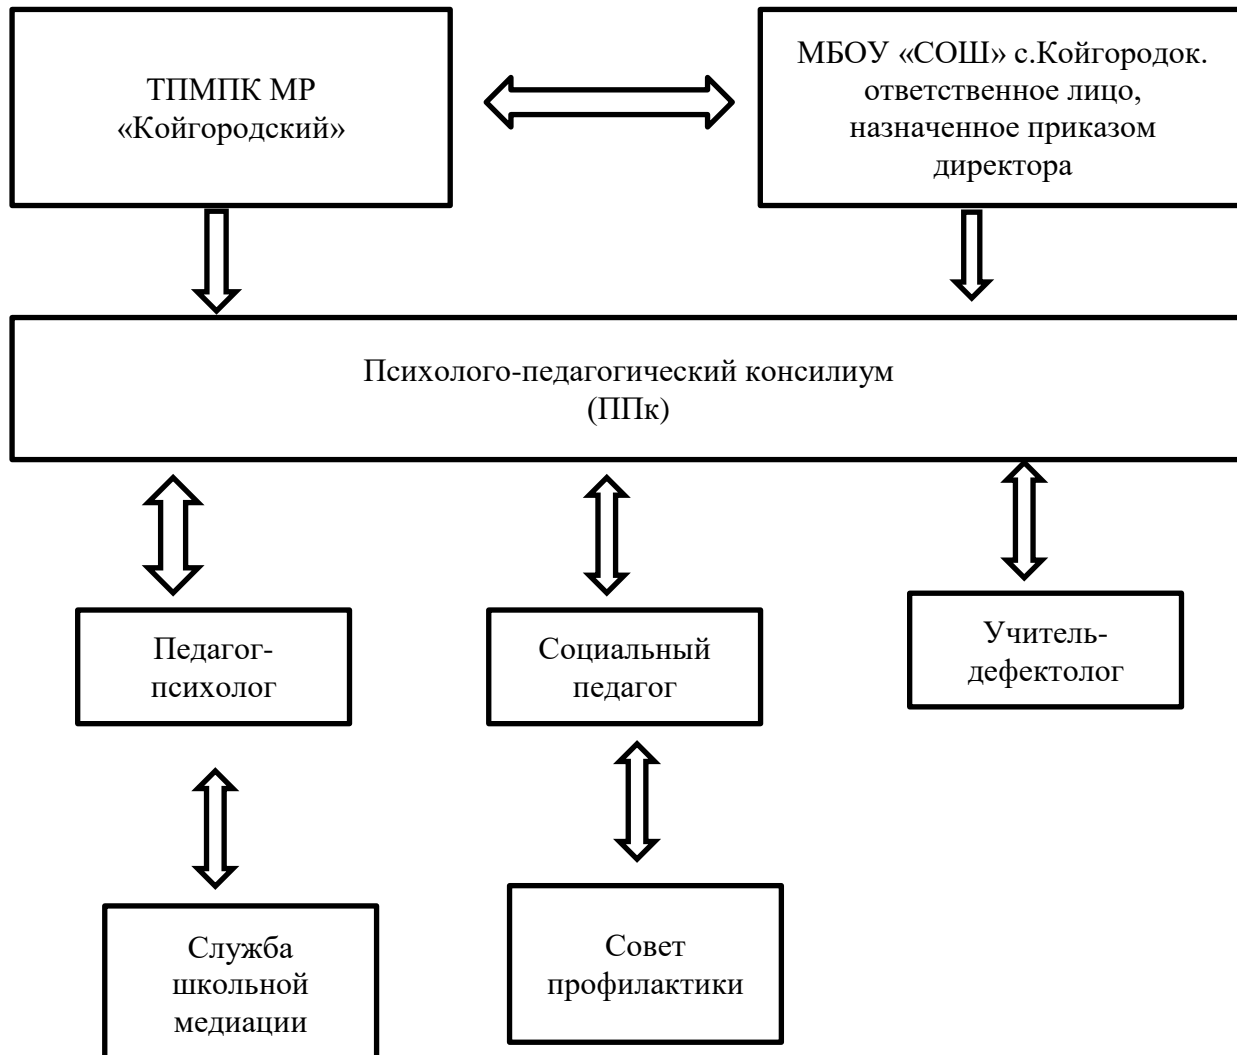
ТПМПК МР «Койгородский»

МБОУ «СОШ» с.Койгородок. ответственное лицо, назначенное приказом директора

Психолого-педагогический консилиум (ППк)

Педагог-психолог

Социальный педагог

Учитель-дефектолог

Служба школьной медиации

Совет профилактики